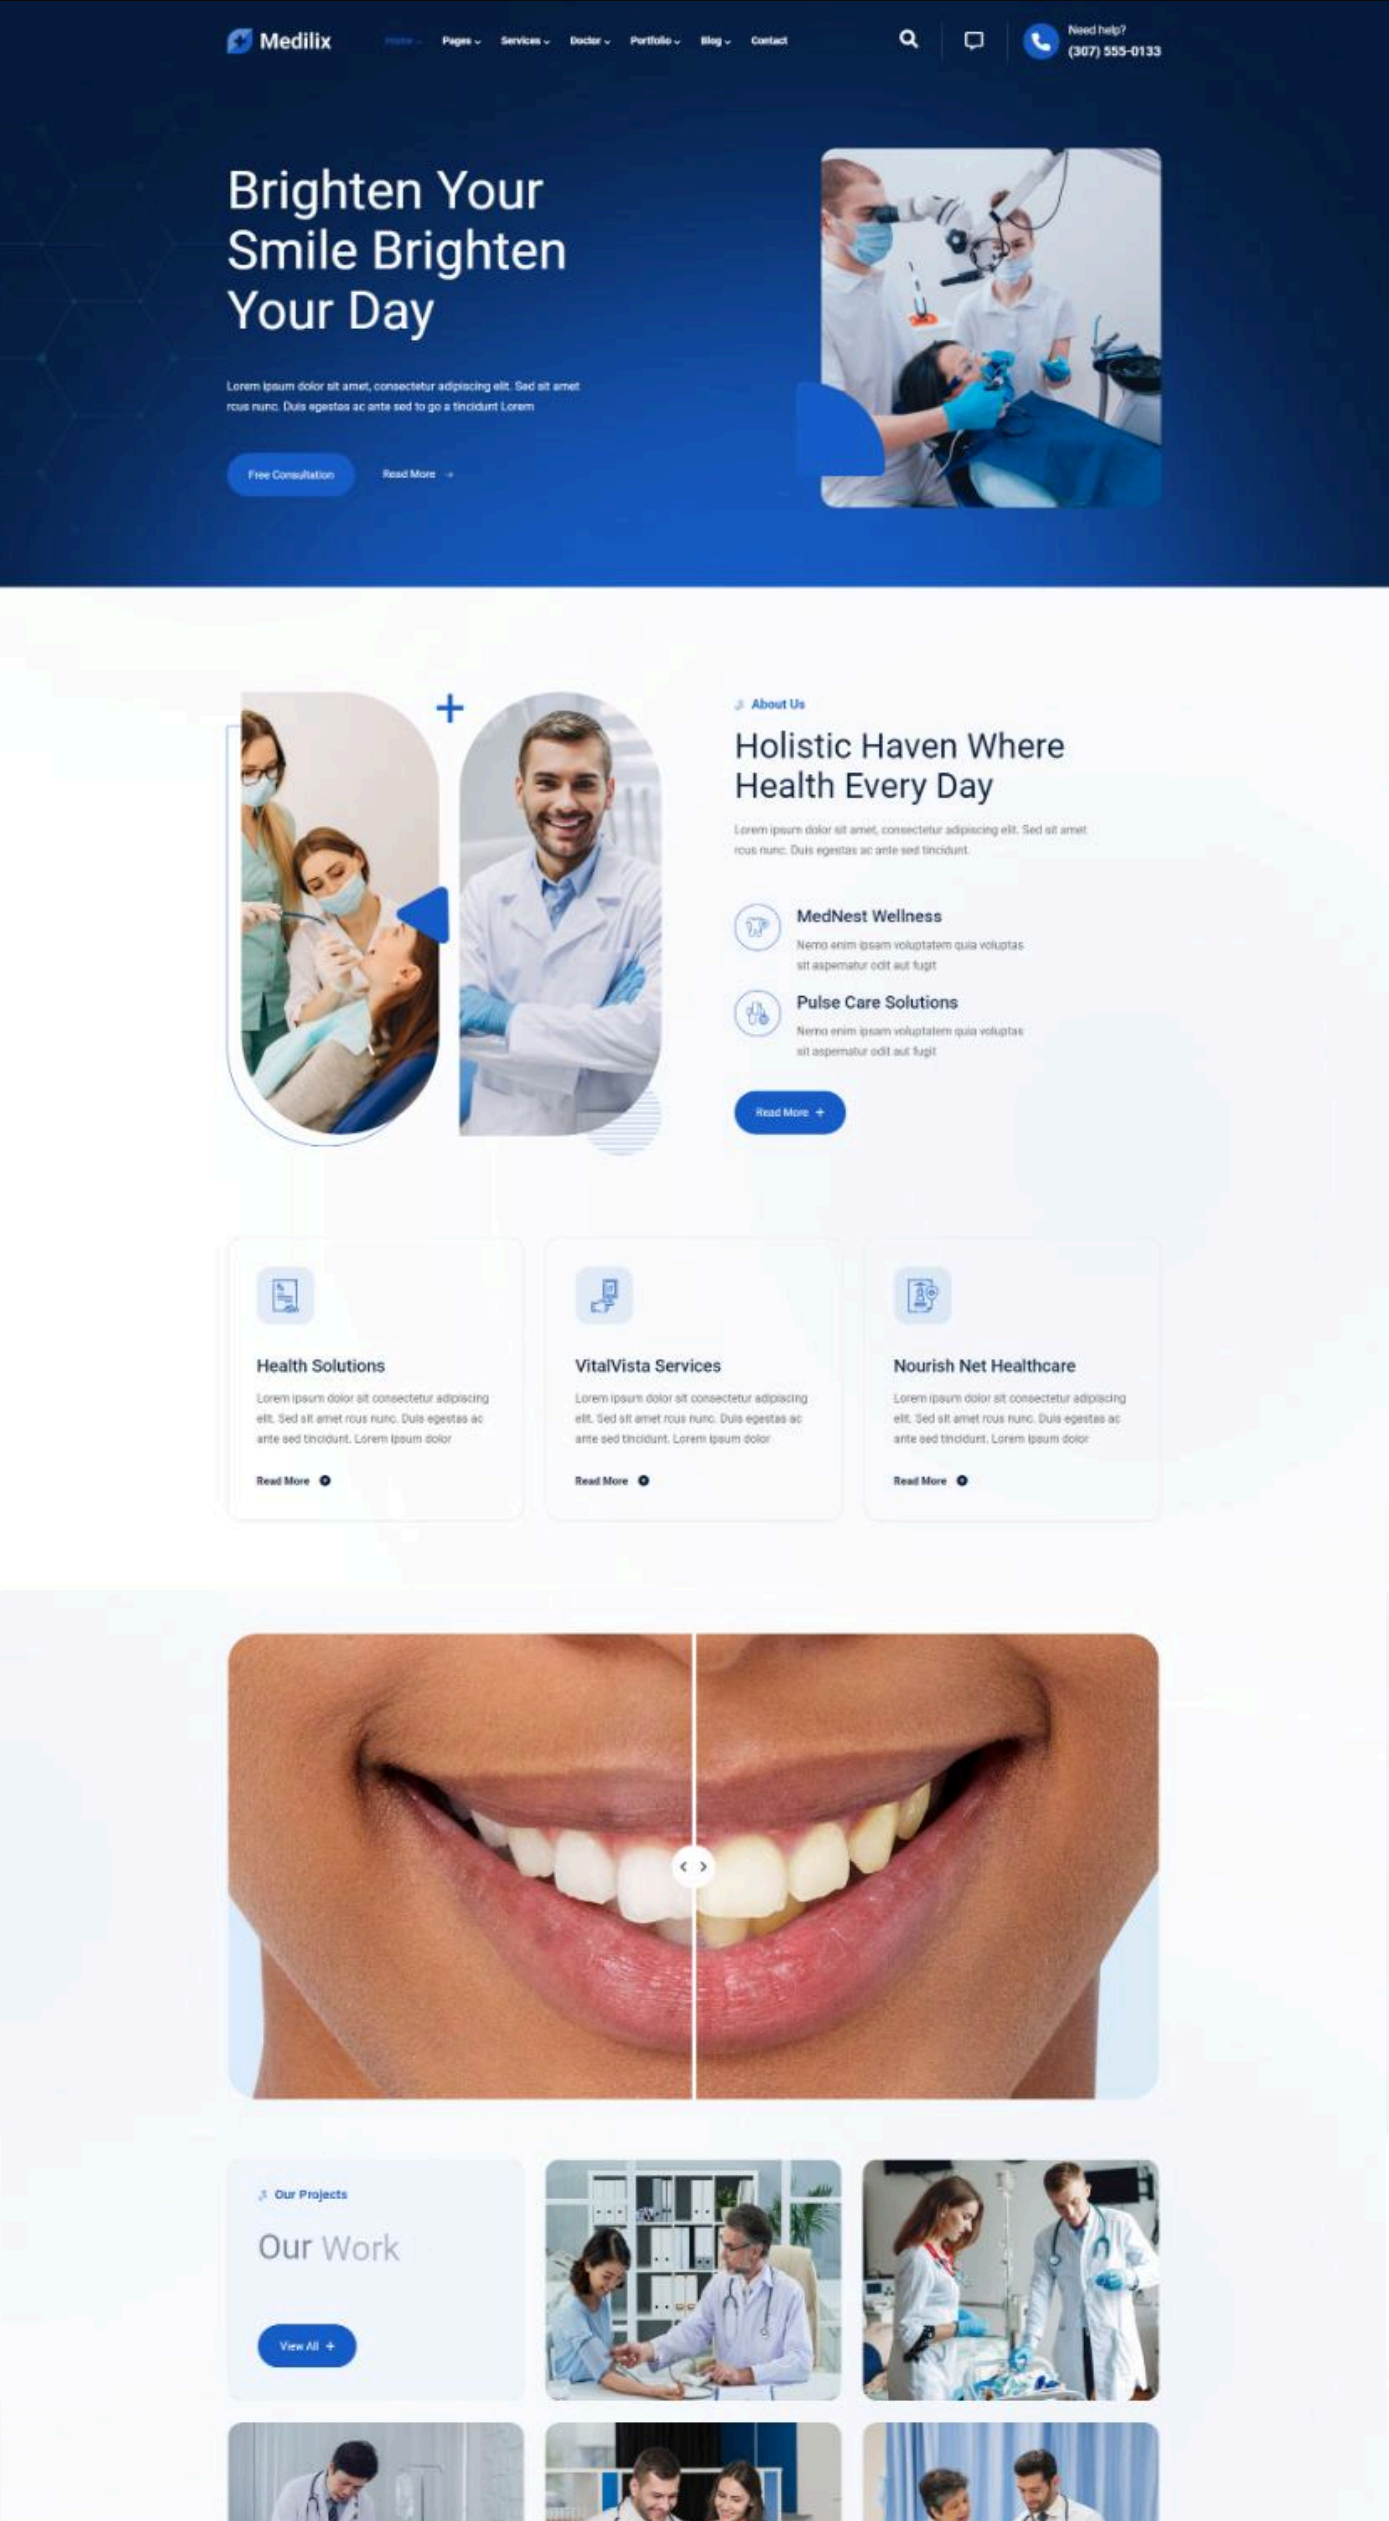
Medilix

Home Pages Services Doctor Portfolio Blog Contact

Need help?
(307) 555-0133

Brighten Your Smile Brighten Your Day

Lorem ipsum dolor sit amet, consectetur adipiscing elit. Sed sit amet rcus nunc. Duis egestas ac ante sed to go a tincidunt Lorem

Free Consultation
Read More →

About Us

Holistic Haven Where Health Every Day

Lorem ipsum dolor sit amet, consectetur adipiscing elit. Sed sit amet rcus nunc. Duis egestas ac ante sed tincidunt

MedNest Wellness
Nemo enim ipsam voluptatem quia voluptas sit aspernatur odit aut fugit

Pulse Care Solutions
Nemo enim ipsam voluptatem quia voluptas sit aspernatur odit aut fugit

Read More +

Health Solutions
Lorem ipsum dolor sit consectetur adipiscing elit. Sed sit amet rcus nunc. Duis egestas ac ante sed tincidunt. Lorem ipsum dolor
Read More

VitalVista Services
Lorem ipsum dolor sit consectetur adipiscing elit. Sed sit amet rcus nunc. Duis egestas ac ante sed tincidunt. Lorem ipsum dolor
Read More

Nourish Net Healthcare
Lorem ipsum dolor sit consectetur adipiscing elit. Sed sit amet rcus nunc. Duis egestas ac ante sed tincidunt. Lorem ipsum dolor
Read More

Our Projects

Our Work

View All +